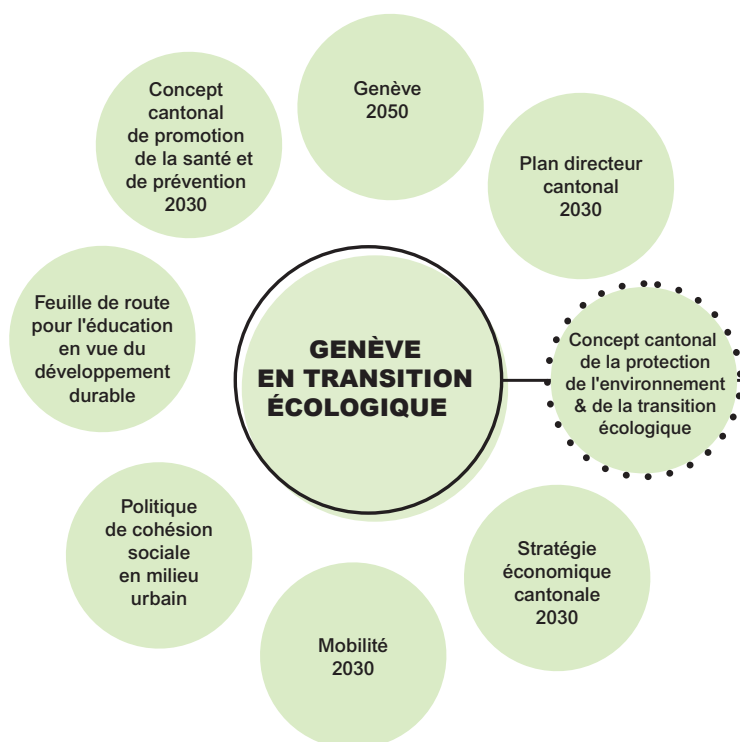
GENÈVE EN TRANSITION ÉCOLOGIQUE

Genève 2050

Plan directeur cantonal 2030

Concept cantonal de la protection de l'environnement & de la transition écologique

Stratégie économique cantonale 2030

Mobilité 2030

Politique de cohésion sociale en milieu urbain

Feuille de route pour l'éducation en vue du développement durable

Concept cantonal de promotion de la santé et de prévention 2030